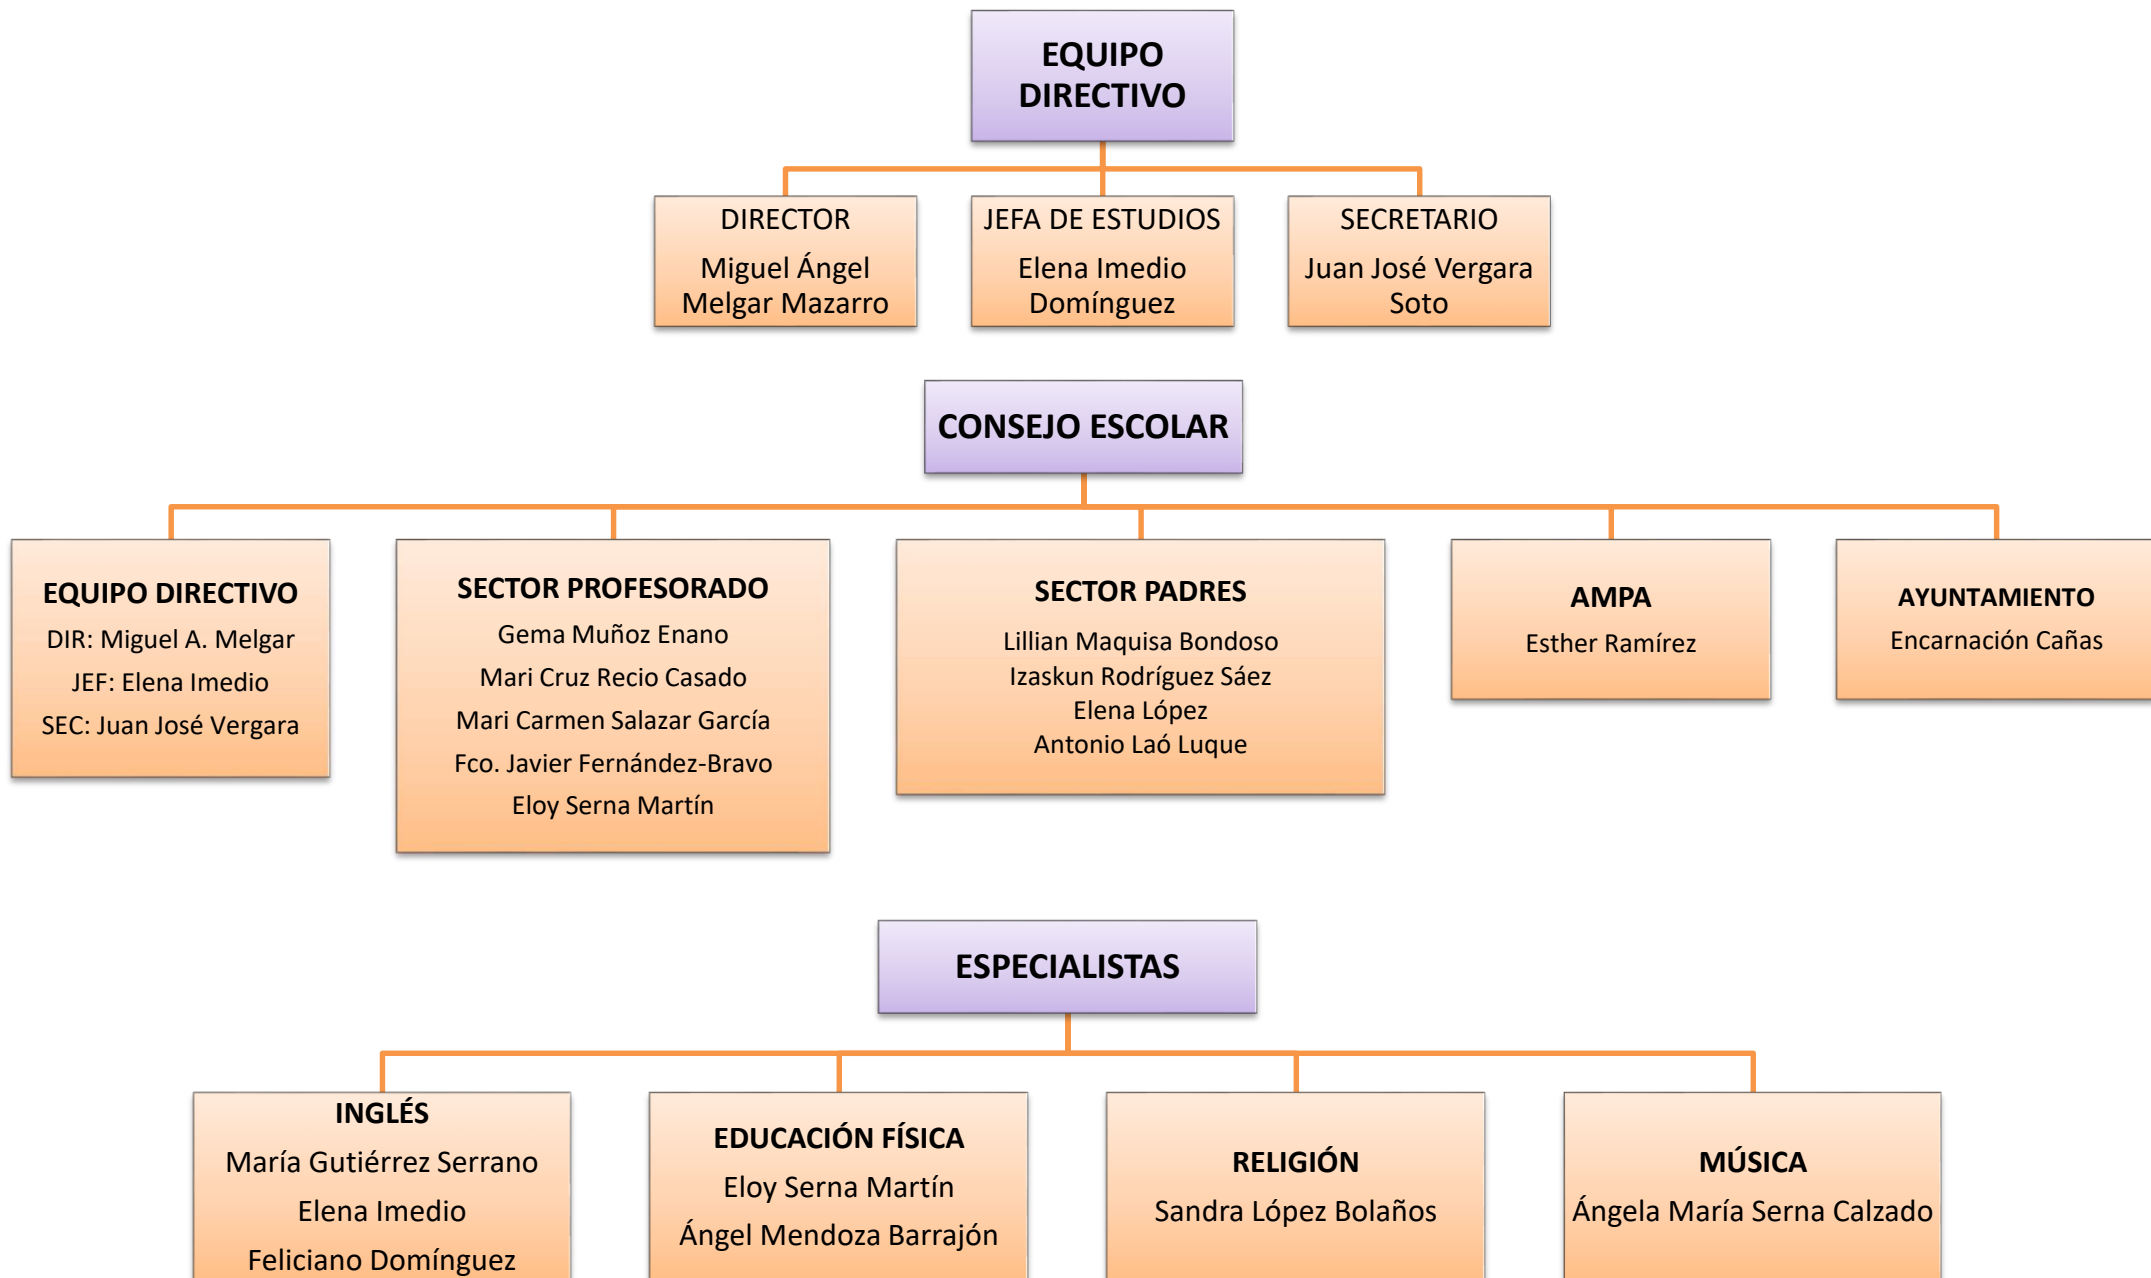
EQUIPO DIRECTIVO

DIRECTOR
Miguel Ángel Melgar Mazarro

JEFA DE ESTUDIOS
Elena Imedio Domínguez

SECRETARIO
Juan José Vergara Soto

CONSEJO ESCOLAR

EQUIPO DIRECTIVO
DIR: Miguel A. Melgar
JEF: Elena Imedio
SEC: Juan José Vergara

SECTOR PROFESORADO
Gema Muñoz Enano
Mari Cruz Recio Casado
Mari Carmen Salazar García
Fco. Javier Fernández-Bravo
Eloy Serna Martín

SECTOR PADRES
Lillian Maquisa Bondoso
Izaskun Rodríguez Sáez
Elena López
Antonio Laó Luque

AMPA
Esther Ramírez

AYUNTAMIENTO
Encarnación Cañas

ESPECIALISTAS

INGLÉS
María Gutiérrez Serrano
Elena Imedio
Feliciano Domínguez

EDUCACIÓN FÍSICA
Eloy Serna Martín
Ángel Mendoza Barrajón

RELIGIÓN
Sandra López Bolaños

MÚSICA
Ángela María Serna Calzado